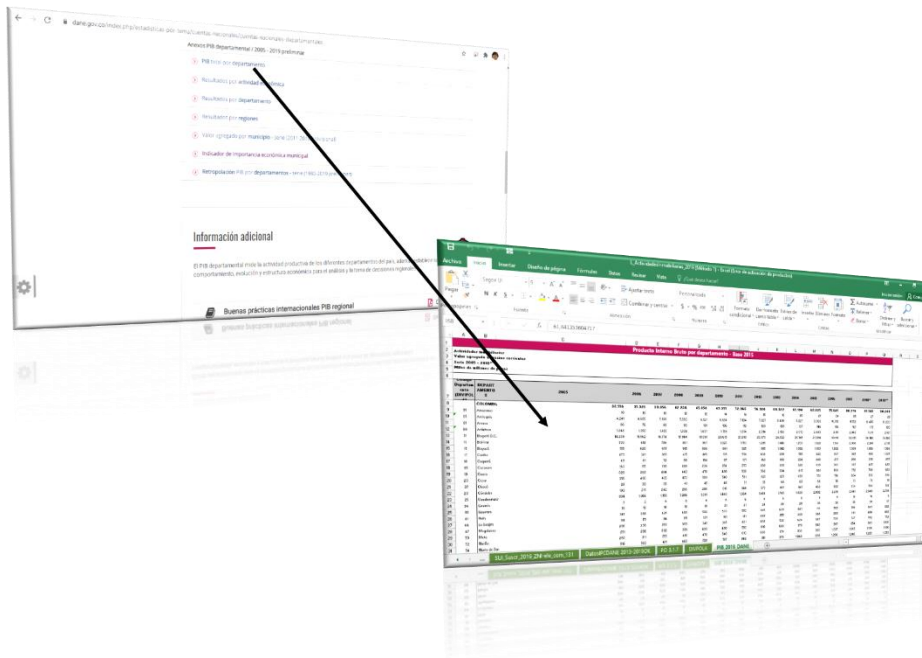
dane.gov.co/index.php/estadisticas-por-tema/cuentas-nacionales/cuentas-nacionales-departamentales

Anexos PIB departamental / 2005 - 2019 preliminar

PIB total por departamento

Resultados por actividad económica

Resultados por departamento

Resultados por regiones

Valor agregado por municipio

Indicador de importancia económica municipal

Retropolación PIB por departamentos

Información adicional

El PIB departamental mide la actividad productiva de los diferentes departamentos del país, comportamiento, evolución y estructura económica para el análisis y la toma de decisiones regionales

Buenas prácticas internacionales PIB regional

Archivo Inicio Insertar Diseño de página Fórmulas Datos Revisar Vista ¿Qué desea hacer?

Pegar

Ajustar texto

Combinar y centrar

Formato condicional

Dar formato como tabla

Estilos de celda

Insertar Eliminar Formato

Autosuma

Rellenar

Borrar

Ordenar y filtrar

Buscar y seleccionar

Producto Interno Bruto por departamento - Base 2015

Actividades económicas

Valor agregado a precios corrientes

Base 2005 - 2019

Miles de millones de pesos

COLOMBIA

Amazonas

Antioquia

Arauca

Atlántico

Bogotá D.C.

Bolívar

Boyacá

Caldas

Caquetá

Casanare

Cauca

Cesar

Chocó

Córdoba

Cundinamarca

Guainía

Guaviare

Huila

La Guajira

Magdalena

Meta

Nariño

Norte de Santander

PIB 2015 DANE